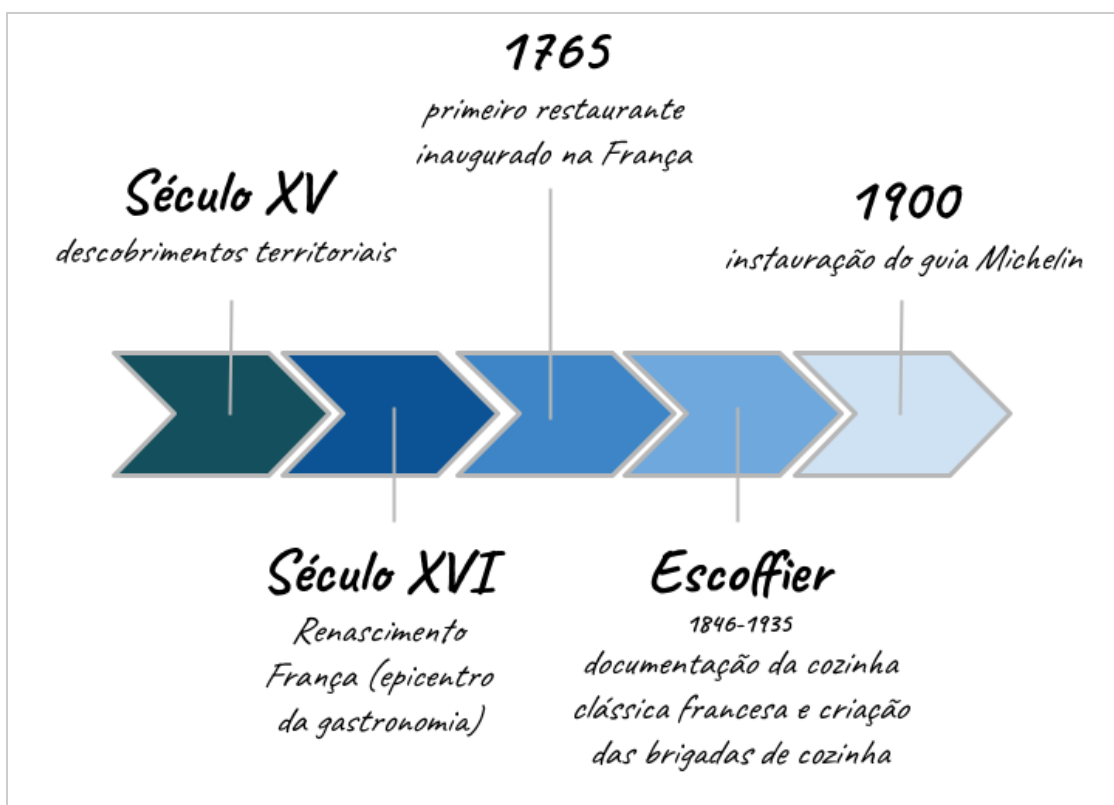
1765
primeiro restaurante inaugurado na França

Século XV
descobrimentos territoriais

1900
instauração do guia Michelin

Século XVI
Renascimento França (epicentro da gastronomia)

Escoffier
1846-1935
documentação da cozinha clássica francesa e criação das brigadas de cozinha